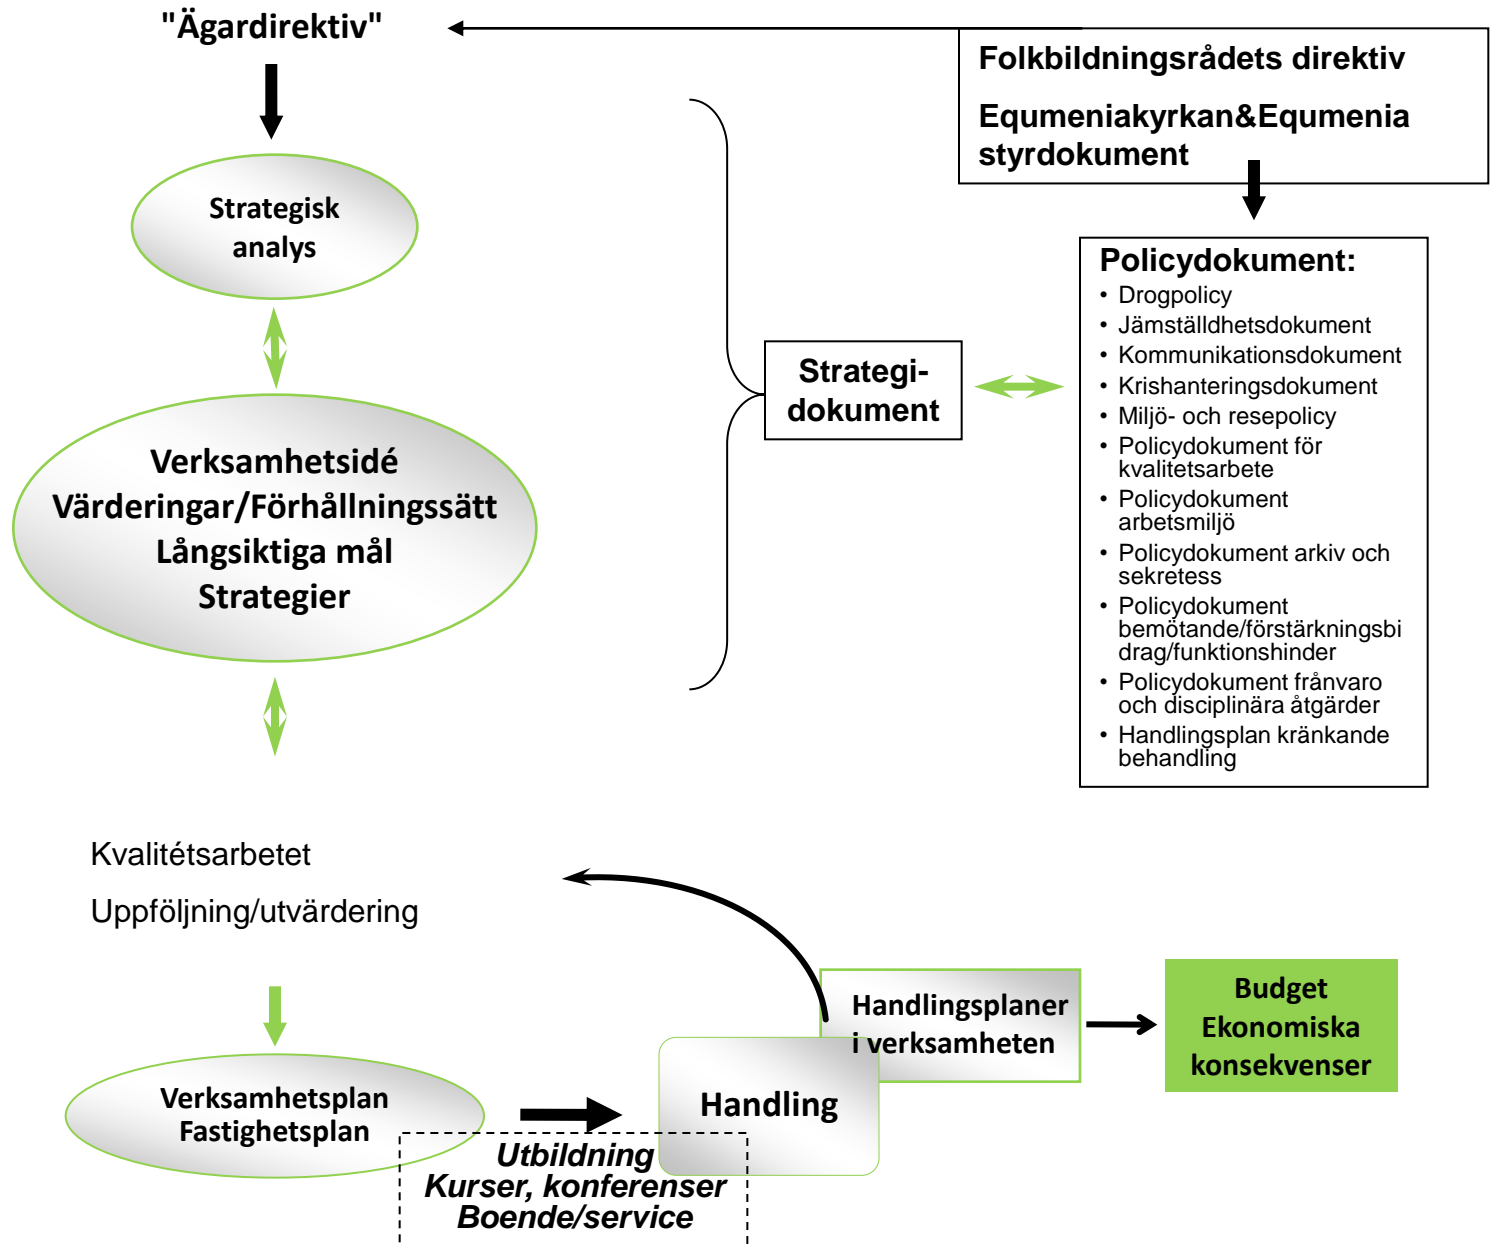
"Ägardirektiv"

Folkbildningsrådets direktiv

Equmeniakyrkan&Equmenia styrdokument

Strategisk analys

Policydokument:
• Drogpolicy
• Jämställdhetsdokument
• Kommunikationsdokument
• Krishanteringsdokument
• Miljö- och resepolicy
• Policydokument för kvalitetsarbete
• Policydokument arbetsmiljö
• Policydokument arkiv och sekretess
• Policydokument bemötande/förstärkningsbidrag/funktionshinder
• Policydokument frånvaro och disciplinära åtgärder
• Handlingsplan kränkande behandling

Strategi-dokument

Verksamhetsidé
Värderingar/Förhållningssätt
Långsiktiga mål
Strategier

Kvalitétsarbetet

Uppföljning/utvärdering

Handlingsplaner i verksamheten

Budget
Ekonomiska konsekvenser

Handling

Verksamhetsplan
Fastighetsplan

Utbildning
Kurser, konferenser
Boende/service